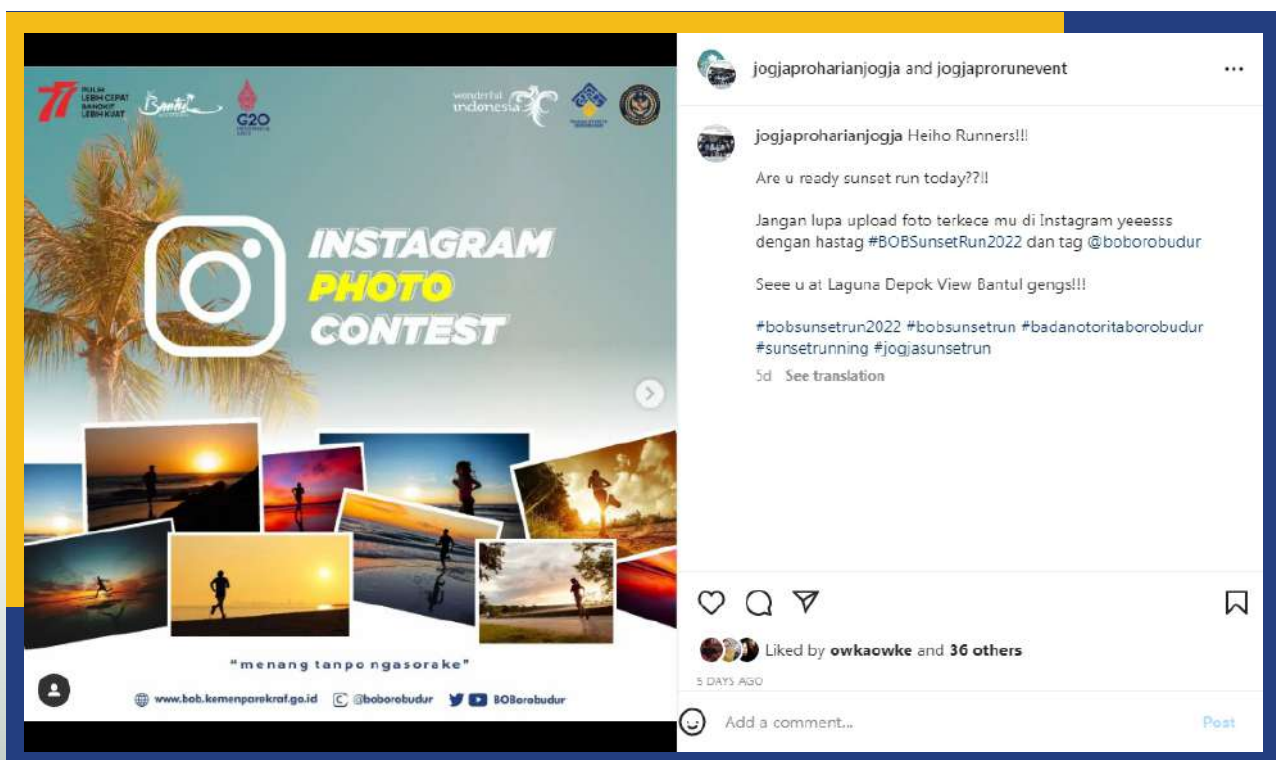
77 PULIH LEBIH CEPAT BANGKIT LEBIH KUAT

Bantul

G20

wonderful indonesia

INSTAGRAM PHOTO CONTEST

"menang tanpo ngasorake"

www.bob.kemenparekraf.go.id @boborobudur BOBorobudur

jogjaproharianjogja and jogjaprorunevent

jogjaproharianjogja Heiho Runners!!!

Are u ready sunset run today??!!

Jangan lupa upload foto terkece mu di Instagram yeeesss dengan hastag #BOBSunsetRun2022 dan tag @boborobudur

Seee u at Laguna Depok View Bantul gengs!!!

#bobsunsetrun2022 #bobsunsetrun #badanotoritaborobudur #sunsetrunning #jogjasunsetrun

5d See translation

Liked by owkaowke and 36 others

5 DAYS AGO

Add a comment...

Post